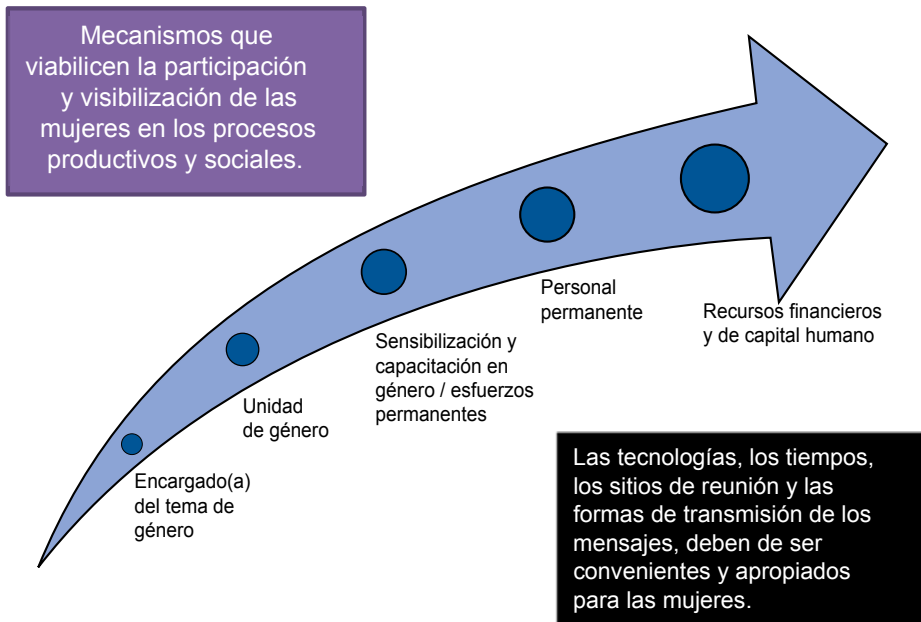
Mecanismos que viabilicen la participación y visibilización de las mujeres en los procesos productivos y sociales.

Encargado(a) del tema de género

Unidad de género

Sensibilización y capacitación en género / esfuerzos permanentes

Personal permanente

Recursos financieros y de capital humano

Las tecnologías, los tiempos, los sitios de reunión y las formas de transmisión de los mensajes, deben de ser convenientes y apropiados para las mujeres.